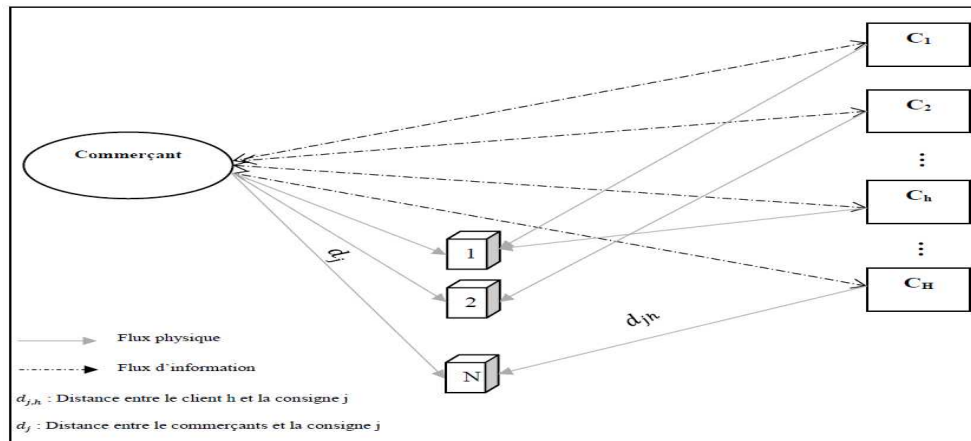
Commerçant

$C_1$

$C_2$

⋮

$C_h$

⋮

$C_H$

$d_j$

1

2

N

$d_{jh}$

Flux physique

Flux d'information

$d_{j,h}$ : Distance entre le client h et la consigne j

$d_j$ : Distance entre le commerçants et la consigne j